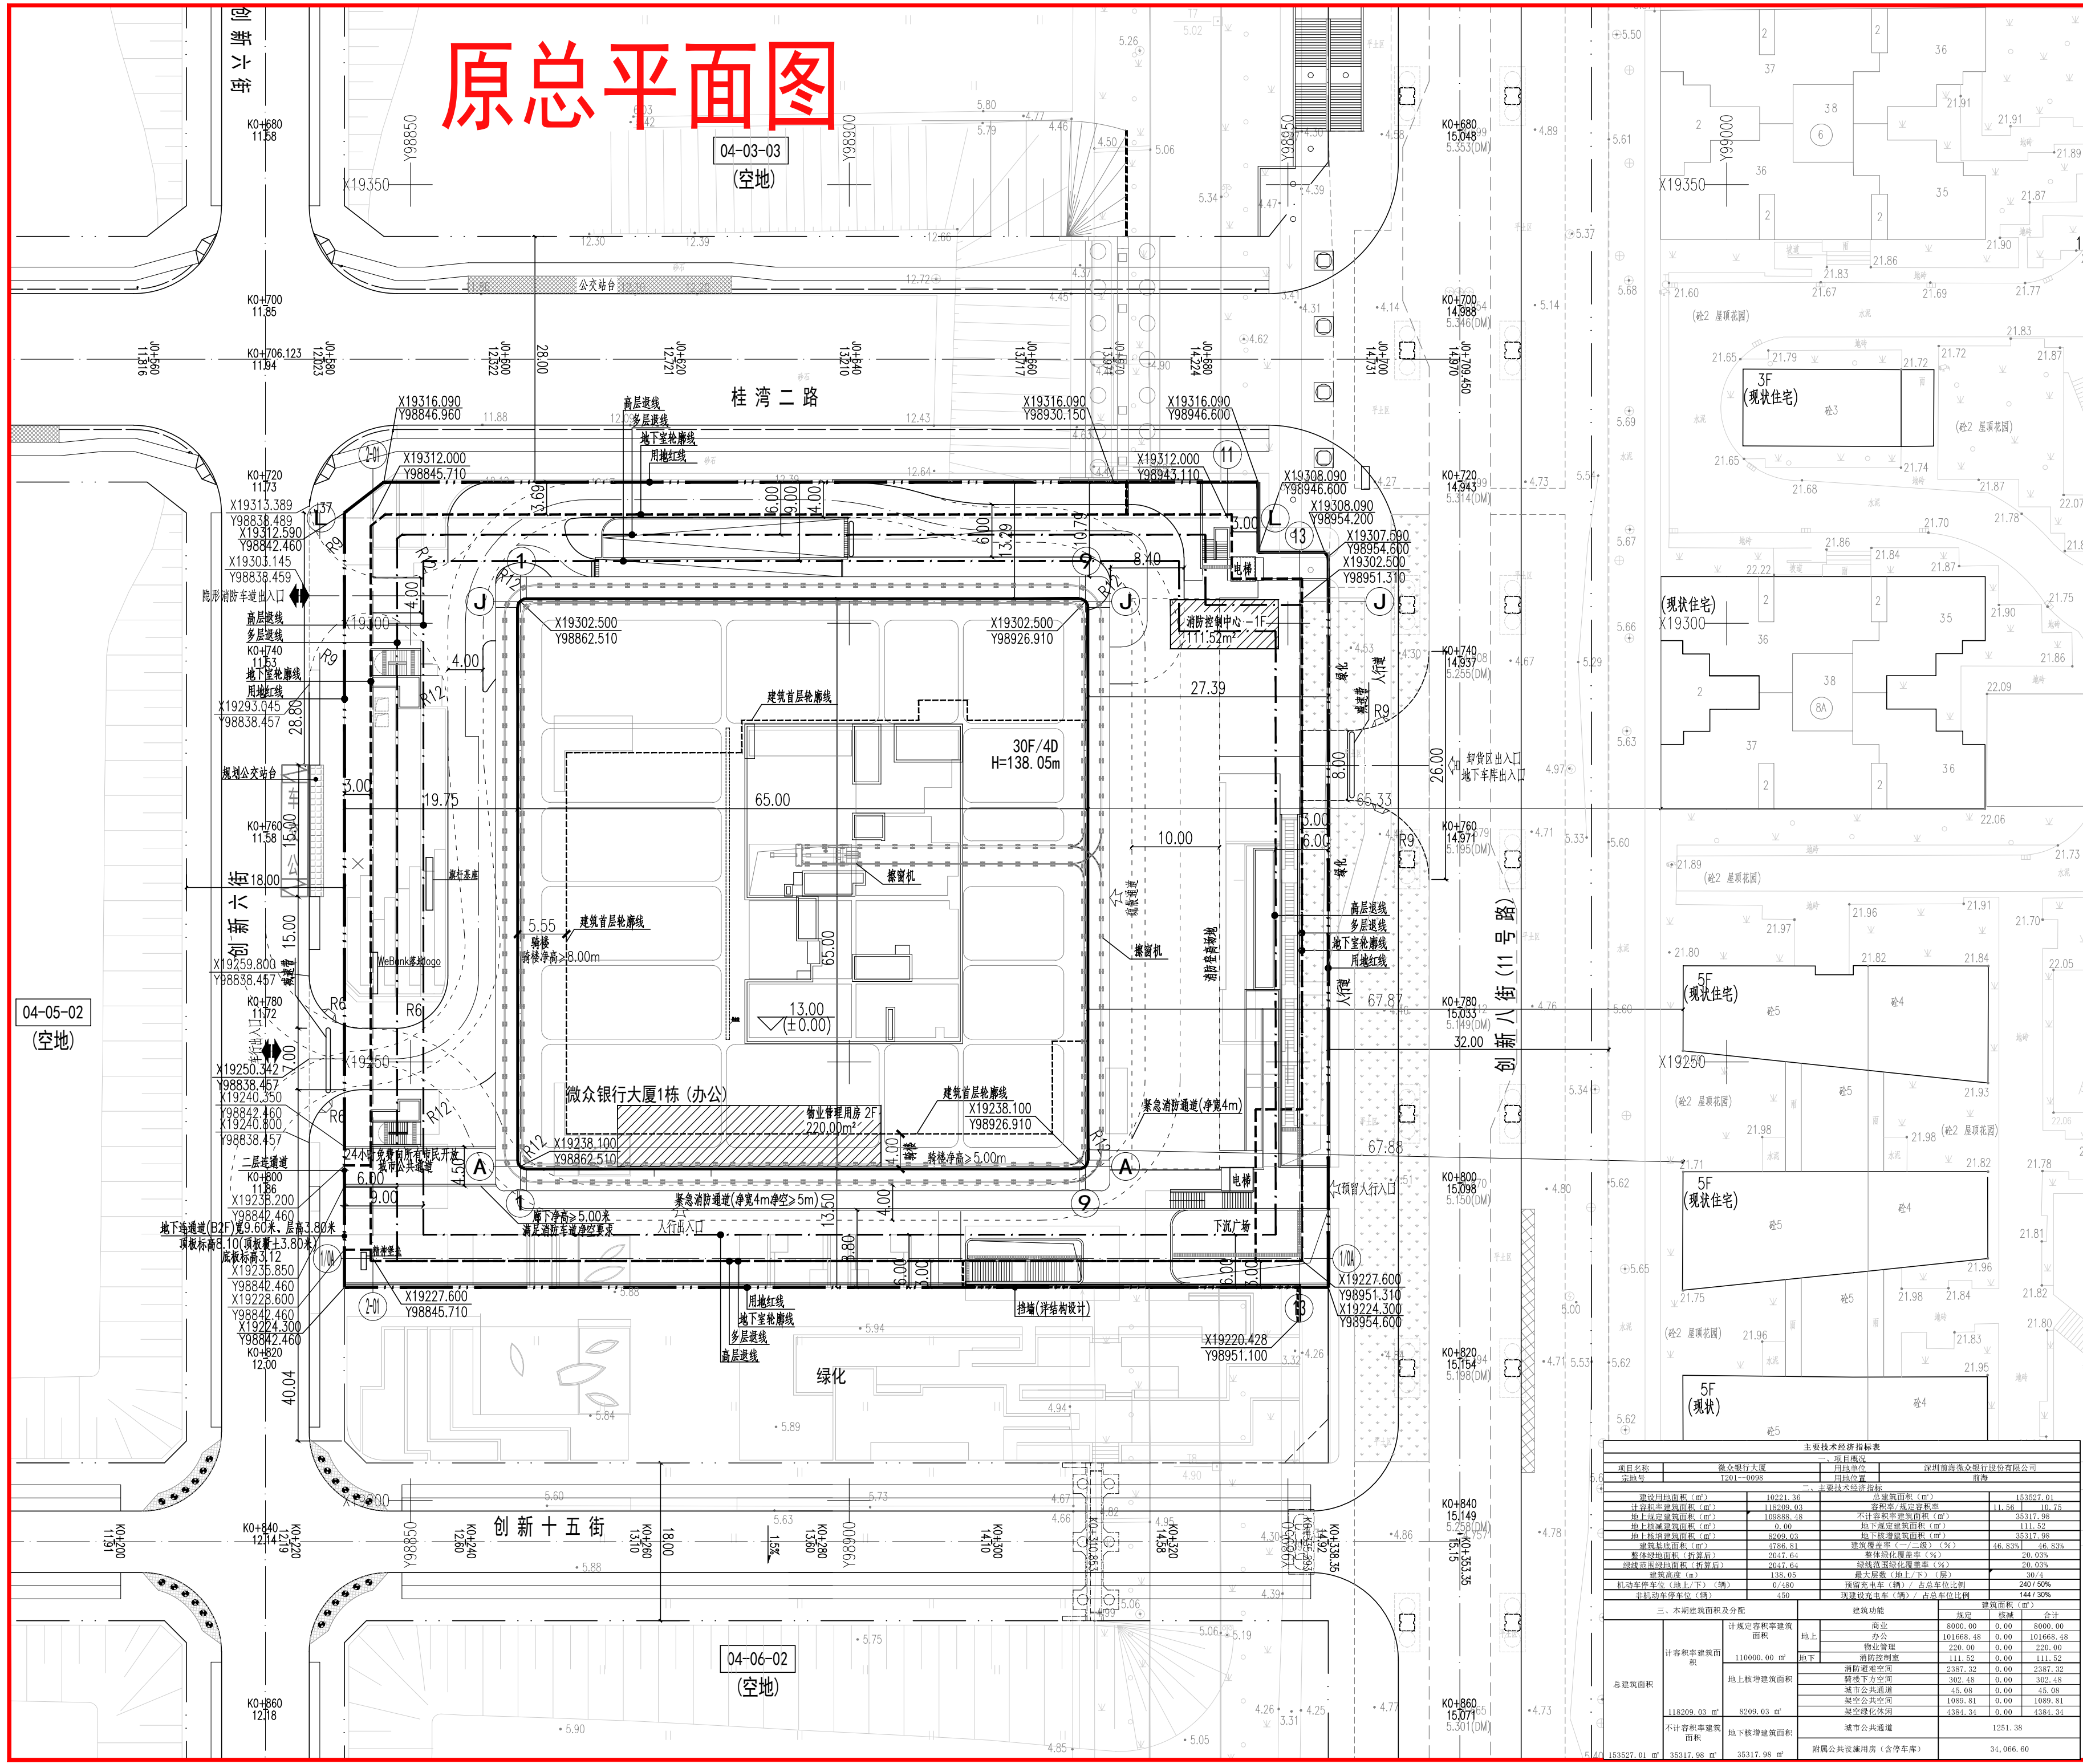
原总平面图

04-03-03
(空地)

桂湾二路

创新六街

创新八街(11号路)

创新十五街

04-05-02
(空地)

04-06-02
(空地)

30F/4D
H=138.05m

微众银行大厦1栋(办公)

物业管理用房 2F
220.00m²

消防控制中心 -1F
111.52m²

建筑首层轮廓线
高层退线
多层退线
地下室轮廓线
用地红线
擦窗机
紧急消防通道(净宽4m)
紧急消防通道(净宽4m净空>5m)
骑楼
骑楼净高>8.00m
骑楼净高>5.00m
廊下净高>5.00米
满足消防车道净空要求
入行出入口
卸货区出入口
地下车库出入口
预留人行出入口
下沉广场
电梯
挡墙(详结构设计)
绿化
规划公交站台
公交站台
隐形消防车道出入口
24小时免费向所有市民开放城市公共通道
二层连通道
地下连通道(B2F)宽9.60米、层高3.80米
顶板标高8.10(顶板覆土3.80米)
底板标高3.12

(现状住宅)
3F
(现状住宅)
5F
(现状住宅)
5F
(现状)

主要技术经济指标表

| 项目名称 | 微众银行大厦 | 用地单位 | 深圳前海微众银行股份有限公司 |
|---|---|---|---|
| 宗地号 | T201-0098 | 用地位置 | 前海 |

| 建设用地面积(m²) | 10221.36 | 总建筑面积(m²) | 153527.01 |
|---|---|---|---|
| 计容积率建筑面积(m²) | 118209.03 | 容积率/规定容积率 | 11.56 / 10.75 |
| 地上规定建筑面积(m²) | 109888.48 | 不计容积率建筑面积(m²) | 35317.98 |
| 地下规定建筑面积(m²) | 0.00 | 地下规定建筑面积(m²) | 111.52 |
| 地上核增建筑面积(m²) | 8209.03 | 地下核增建筑面积(m²) | 35317.98 |
| 建筑基底面积(m²) | 4786.81 | 建筑覆盖率(一/二级)(%) | 46.83% / 46.83% |
| 整体绿地面积(折算后) | 2047.64 | 整体绿化覆盖率(%) | 20.03% |
| 绿线范围绿化面积(折算后) | 2047.64 | 绿线范围绿化覆盖率(%) | 20.03% |
| 建筑高度(m) | 138.05 | 最大层数(地上/下)(层) | 30/4 |
| 机动车停车位(地上/下)(辆) | 0/480 | 预留充电车(辆)/占总车位比例 | 240 / 50% |
| 非机动车停车位(辆) | 450 | 现建设充电车(辆)/占总车位比例 | 144 / 30% |

三、本期建筑面积及分配

| 建筑功能 | 规定 | 核减 | 合计 |
|---|---|---|---|
| 商业 | 8000.00 | 0.00 | 8000.00 |
| 办公 | 101668.48 | 0.00 | 101668.48 |
| 物业管理 | 220.00 | 0.00 | 220.00 |
| 消防控制室 | 111.52 | 0.00 | 111.52 |
| 消防避难空间 | 2387.32 | 0.00 | 2387.32 |
| 骑楼下方空间 | 302.48 | 0.00 | 302.48 |
| 城市公共通道 | 45.08 | 0.00 | 45.08 |
| 架空公共空间 | 1089.81 | 0.00 | 1089.81 |
| 架空绿化休闲 | 4384.34 | 0.00 | 4384.34 |
| 城市公共通道 | 1251.38 | | |
| 附属公共设施用房(含停车库) | 34,066.60 | | |

总建筑面积 153527.01 m²
计容积率建筑面积 118209.03 m²
110000.00 m²
8209.03 m²
不计容积率建筑面积 35317.98 m²
35317.98 m²